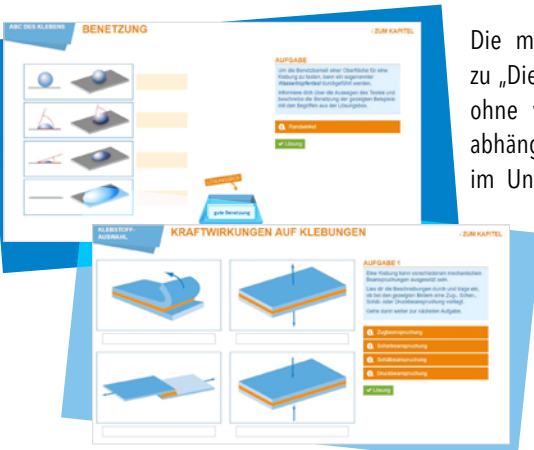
ABC DES KLEBENS
BENETZUNG
› ZUM KAPITEL

AUFGABE
Um die Benetzbarkeit einer Oberfläche für eine Klebung zu testen, kann ein sogenannter Wasserkontaktwinkel durchgeführt werden.
Informiere dich über die Aussagen des Textes und beschreibe die Benetzung der gezeigten Beispiele mit den Begriffen aus der Lösungsbox.

Randwinkel
✔ Lösung

LÖSUNGSBOX
gute Benetzung

Die m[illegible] zu „Die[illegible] ohne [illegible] abhäng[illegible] im Un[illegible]

KLEBSTOFF-AUSWAHL
KRAFTWIRKUNGEN AUF KLEBUNGEN
› ZUM KAPITEL

AUFGABE 1
Eine Klebung kann verschiedenen mechanischen Beanspruchungen ausgesetzt sein.
Lies dir die Beschreibungen durch und klage ein, ob bei den gezeigten Bildern eine Zug-, Scher-, Schäl- oder Druckbeanspruchung vorliegt.
Gehe dann weiter zur nächsten Aufgabe.

Zugbeanspruchung
Scherbeanspruchung
Schälbeanspruchung
Druckbeanspruchung
✔ Lösung